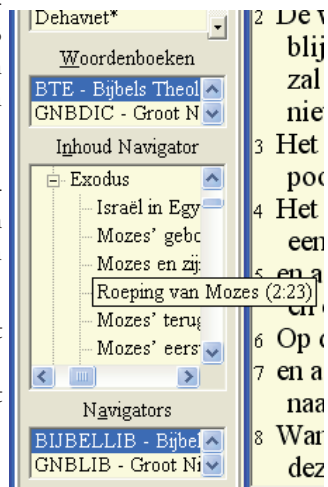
Dehaviet*

Woordenboeken

BTE - Bijbels Theol

GNBDIC - Groot N

Inhoud Navigator

Exodus

Israël in Egy

Mozes' gebo

Mozes en zij

Roeping van Mozes (2:23)

Mozes' terug

Mozes' eers

Navigators

BIJBELLIB - Bijbel

GNBLIB - Groot Ni

2 De v
blij
zal
nie

3 Het
poo

4 Het
een

5 en a
en

6 Op

7 en a
naa

8 Wan
dez